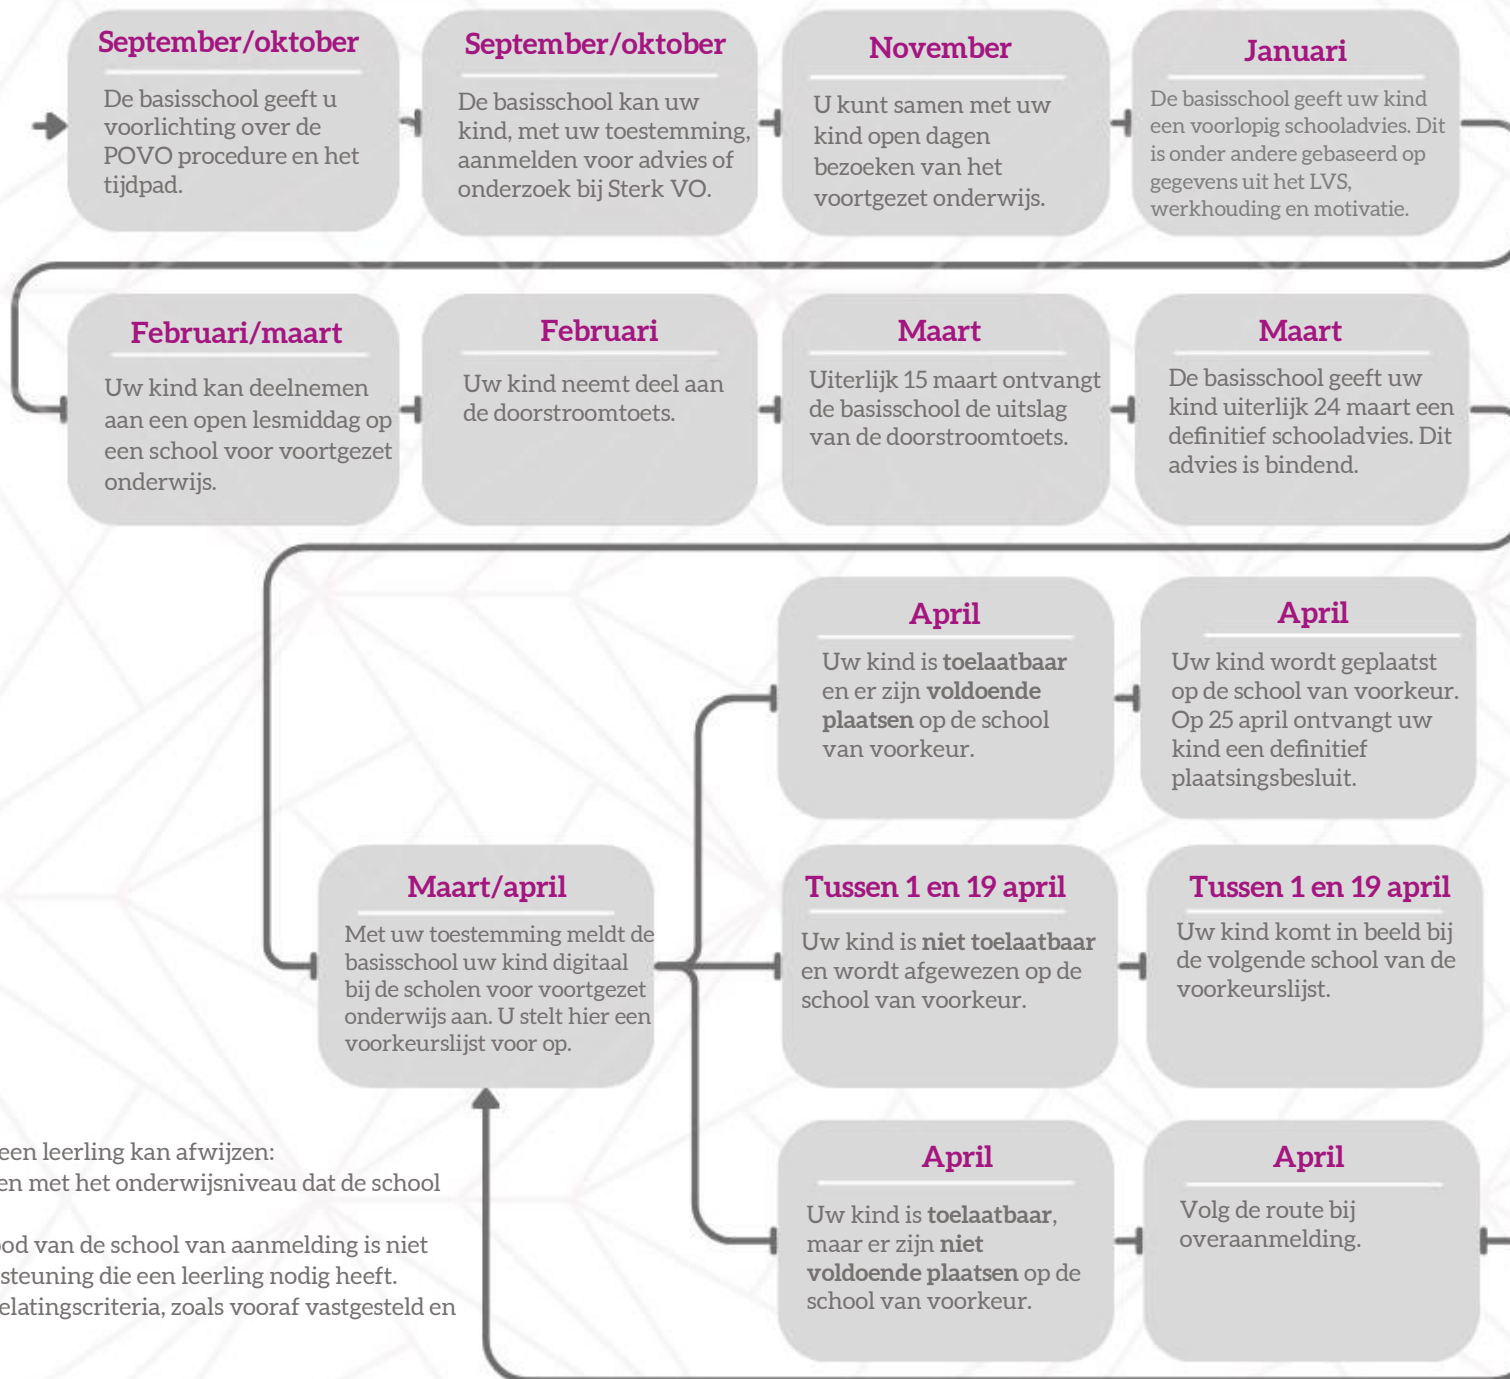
September/oktober
De basisschool geeft u voorlichting over de POVO procedure en het tijdpad.

September/oktober
De basisschool kan uw kind, met uw toestemming, aanmelden voor advies of onderzoek bij Sterk VO.

November
U kunt samen met uw kind open dagen bezoeken van het voortgezet onderwijs.

Januari
De basisschool geeft uw kind een voorlopig schooladvies. Dit is onder andere gebaseerd op gegevens uit het LVS, werkhouding en motivatie.

Februari/maart
Uw kind kan deelnemen aan een open lesmiddag op een school voor voortgezet onderwijs.

Februari
Uw kind neemt deel aan de doorstroomtoets.

Maart
Uiterlijk 15 maart ontvangt de basisschool de uitslag van de doorstroomtoets.

Maart
De basisschool geeft uw kind uiterlijk 24 maart een definitief schooladvies. Dit advies is bindend.

April
Uw kind is **toelaatbaar** en er zijn **voldoende plaatsen** op de school van voorkeur.

April
Uw kind wordt geplaatst op de school van voorkeur. Op 25 april ontvangt uw kind een definitief plaatsingsbesluit.

Maart/april
Met uw toestemming meldt de basisschool uw kind digitaal bij de scholen voor voortgezet onderwijs aan. U stelt hier een voorkeurslijst voor op.

Tussen 1 en 19 april
Uw kind is **niet toelaatbaar** en wordt afgewezen op de school van voorkeur.

Tussen 1 en 19 april
Uw kind komt in beeld bij de volgende school van de voorkeurslijst.

een leerling kan afwijzen:
en met het onderwijsniveau dat de school

od van de school van aanmelding is niet
steuning die een leerling nodig heeft.
elatingscriteria, zoals vooraf vastgesteld en

April
Uw kind is **toelaatbaar**, maar er zijn **niet voldoende plaatsen** op de school van voorkeur.

April
Volg de route bij overaanmelding.